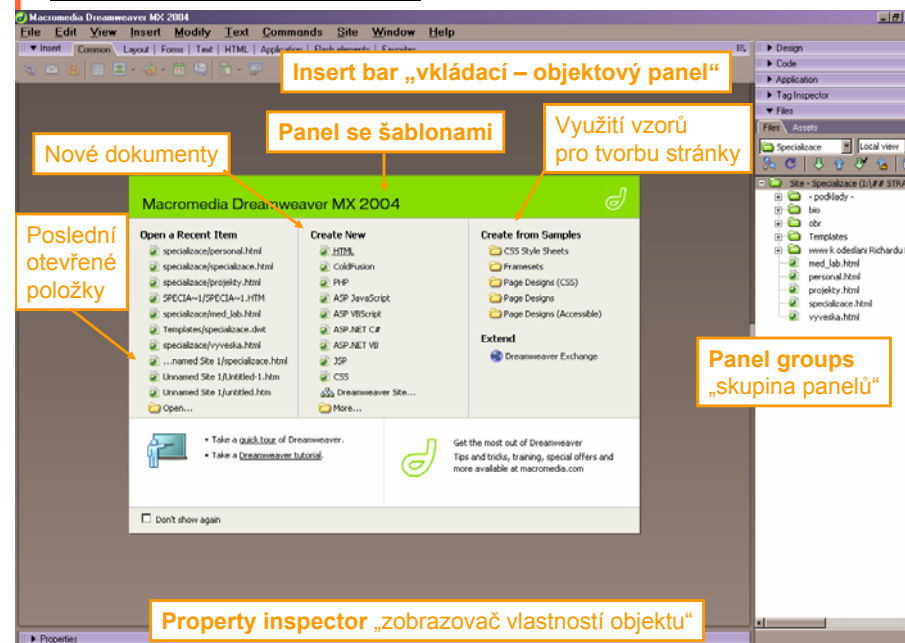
Macromedia Dreamweaver MX 2004

File Edit View Insert Modify Text Commands Site Window Help

▼ Insert Common Layout Forms Text HTML Application Flash elements Favorites

Insert bar „vkládací – objektový panel“

Panel se šablonami

Využití vzorů pro tvorbu stránky

Nové dokumenty

Poslední otevřené položky

Macromedia Dreamweaver MX 2004

Open a Recent Item
specializace/personal.html
specializace/specializace.html
specializace/projekty.html
SPECIA~1/SPECIA~1.HTM
specializace/med_lab.html
Templates/specializace.dwt
specializace/vyveska.html
...named Site 1/specializace.html
Unnamed Site 1/Untitled-1.htm
Unnamed Site 1/untitled.htm
Open...

Create New
HTML
ColdFusion
PHP
ASP JavaScript
ASP VBScript
ASP.NET C#
ASP.NET VB
JSP
CSS
Dreamweaver Site...
More...

Create from Samples
CSS Style Sheets
Framesets
Page Designs (CSS)
Page Designs
Page Designs (Accessible)

Extend
Dreamweaver Exchange

• Take a quick tour of Dreamweaver.
• Take a Dreamweaver tutorial.

Get the most out of Dreamweaver
Tips and tricks, training, special offers and more available at macromedia.com

Don't show again

▶ Design
▶ Code
▶ Application
▶ Tag Inspector
▼ Files
Files Assets
Specializace
Local view
Site - Specializace (I:\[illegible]
- podklady -
bio
obr
Templates
www k odeslani Richardu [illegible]
med_lab.html
personal.html
projekty.html
specializace.html
vyveska.html

Panel groups „skupina panelů“

Property inspector „zobrazovač vlastností objektu“

▶ Properties